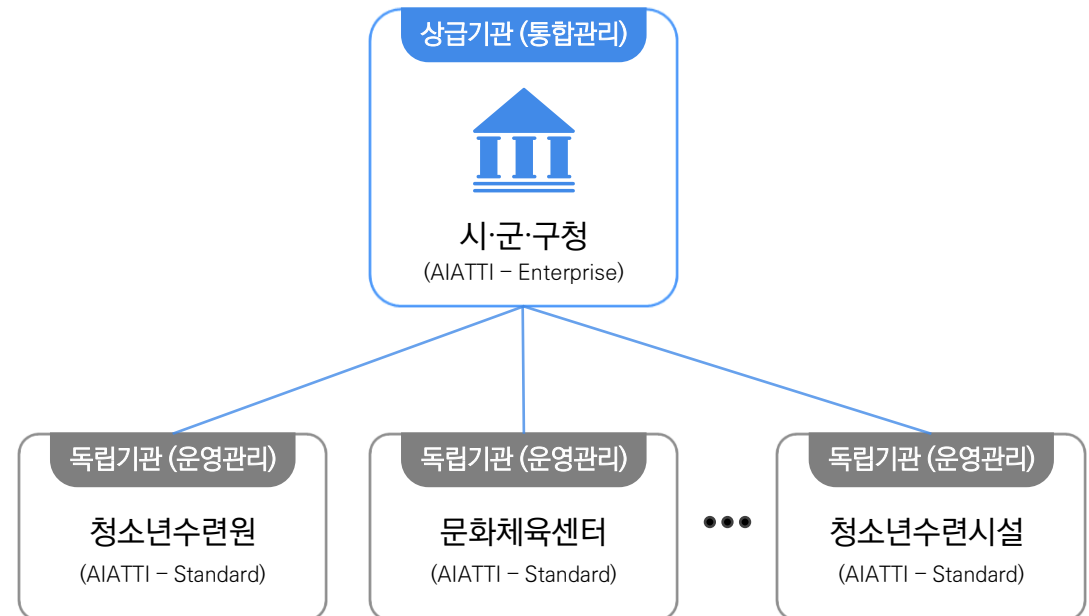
상급기관 (통합관리)

시·군·구청
(AIATTI – Enterprise)

독립기관 (운영관리)

청소년수련원
(AIATTI – Standard)

독립기관 (운영관리)

문화체육센터
(AIATTI – Standard)

독립기관 (운영관리)

청소년수련시설
(AIATTI – Standard)